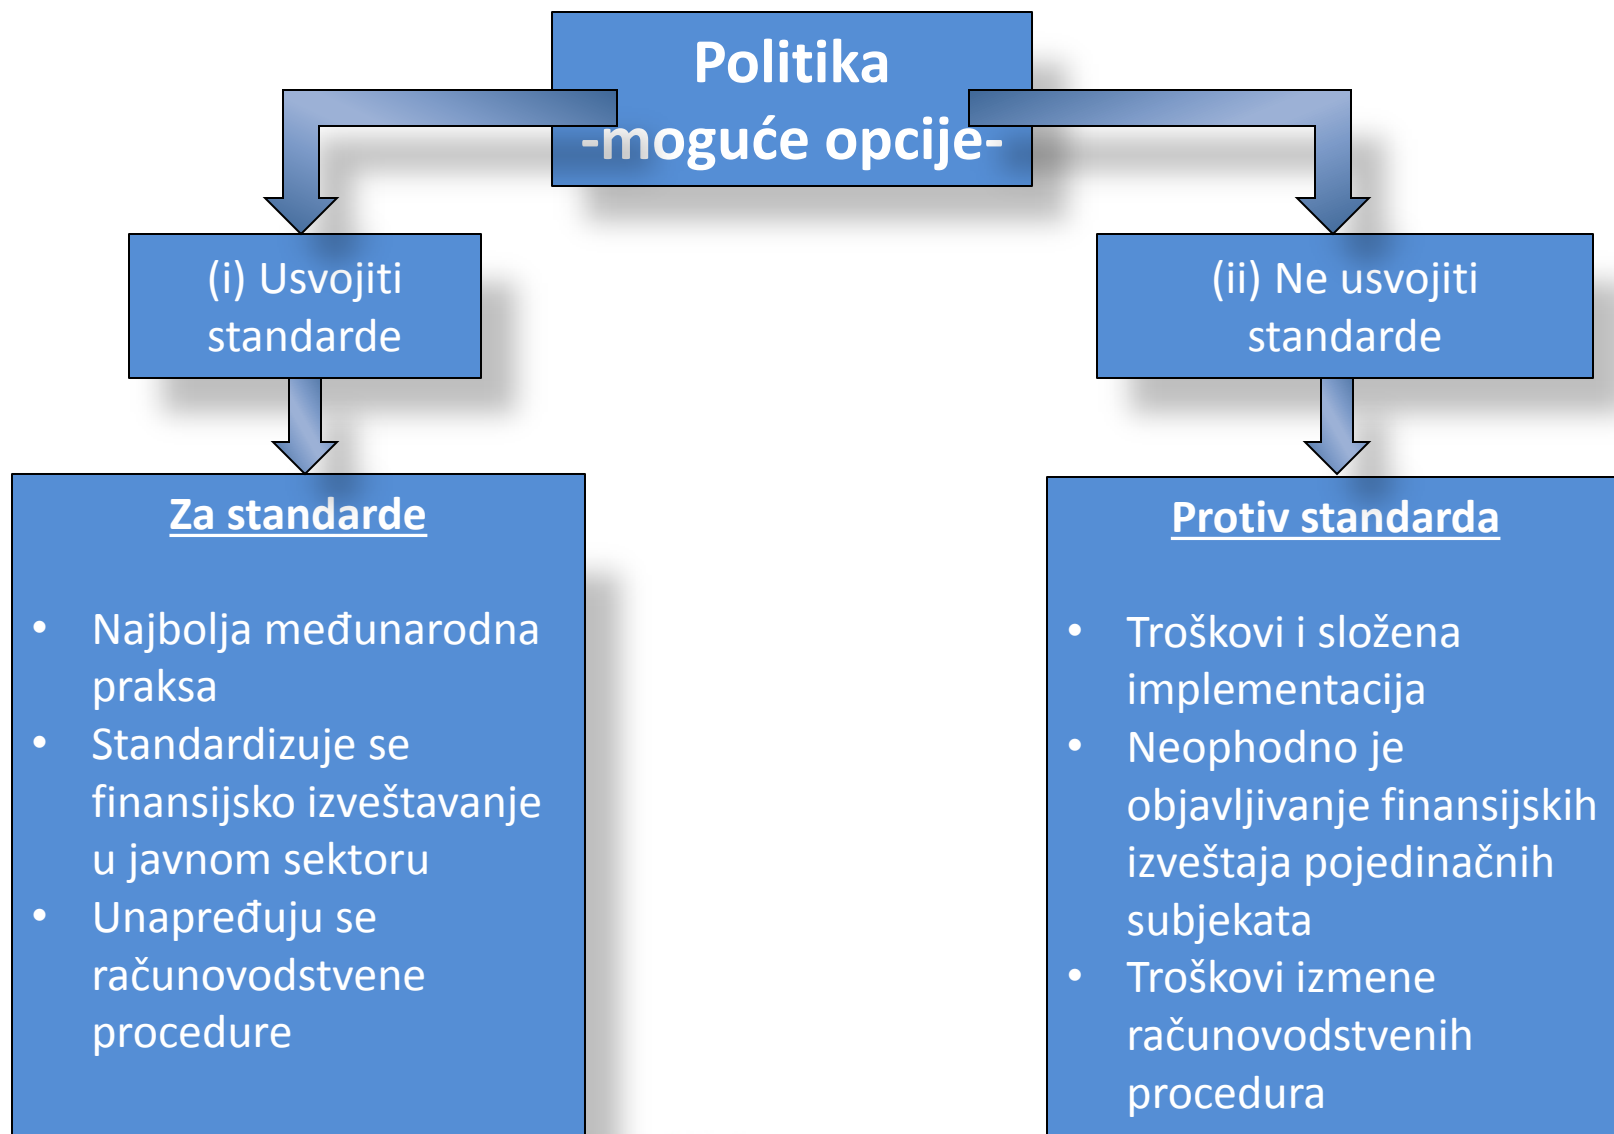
Politika
-moguće opcije-

(i) Usvojiti standarde

(ii) Ne usvojiti standarde

Za standarde

- Najbolja međunarodna praksa
- Standardizuje se finansijsko izveštavanje u javnom sektoru
- Unapređuju se računovodstvene procedure

Protiv standarda

- Troškovi i složena implementacija
- Neophodno je objavljivanje finansijskih izveštaja pojedinačnih subjekata
- Troškovi izmene računovodstvenih procedura